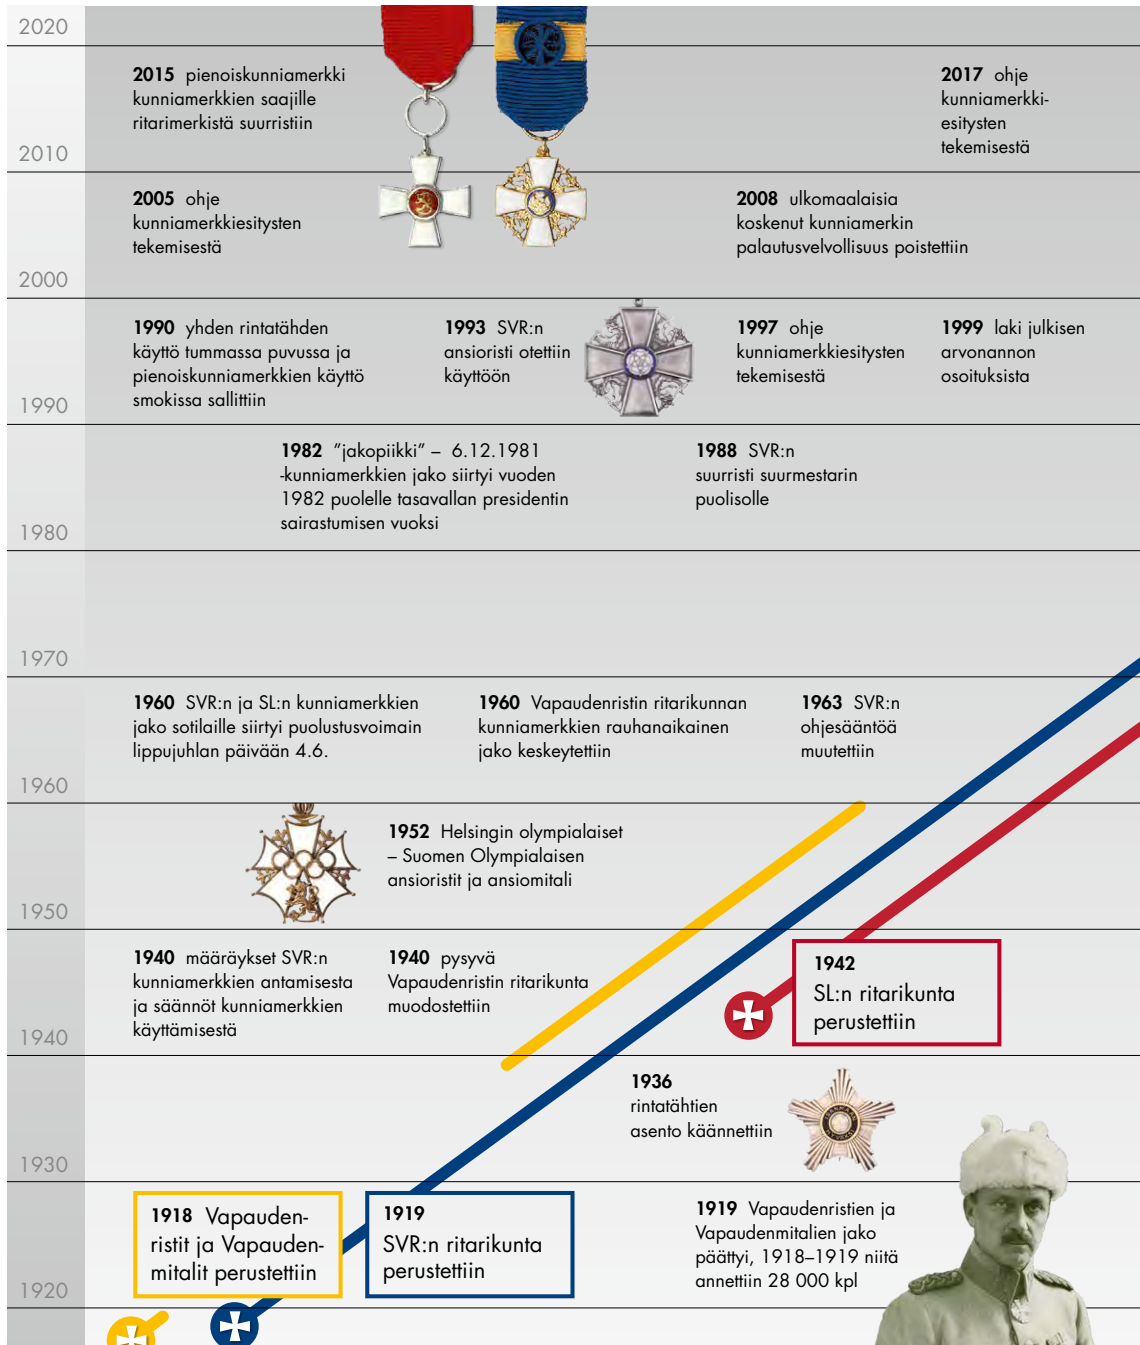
2020

2015 pienoiskunniamerkki kunniamerkkien saajille ritarimerkistä suurristiin

2017 ohje kunniamerkkiesitysten tekemisestä

2010

2005 ohje kunniamerkkiesitysten tekemisestä

2008 ulkomaalaisia koskenut kunniamerkin palautusvelvollisuus poistettiin

2000

1990 yhden rintatähden käyttö tummassa puvussa ja pienoiskunniamerkkien käyttö smokissa sallittiin

1993 SVR:n ansioristi otettiin käyttöön

1997 ohje kunniamerkkiesitysten tekemisestä

1999 laki julkisen arvonannon osoituksista

1990

1982 "jakopiikki" – 6.12.1981 -kunniamerkkien jako siirtyi vuoden 1982 puolelle tasavallan presidentin sairastumisen vuoksi

1988 SVR:n suurristi suurmestarin puolisolle

1980

1970

1960 SVR:n ja SL:n kunniamerkkien jako sotilaille siirtyi puolustusvoimain lippujuhlan päivään 4.6.

1960 Vapaudenristin ritarikunnan kunniamerkkien rauhanaikainen jako keskeytettiin

1963 SVR:n ohjesääntöä muutettiin

1960

1952 Helsingin olympialaiset – Suomen Olympialaisen ansioristit ja ansiomitali

1950

1940 määräykset SVR:n kunniamerkkien antamisesta ja säännöt kunniamerkkien käyttämisestä

1940 pysyvä Vapaudenristin ritarikunta muodostettiin

1942 SL:n ritarikunta perustettiin

1940

1936 rintatähtien asento käännettiin

1930

1918 Vapaudenristit ja Vapaudenmitalit perustettiin

1919 SVR:n ritarikunta perustettiin

1919 Vapaudenristien ja Vapaudenmitalien jako päättyi, 1918–1919 niitä annettiin 28 000 kpl

1920